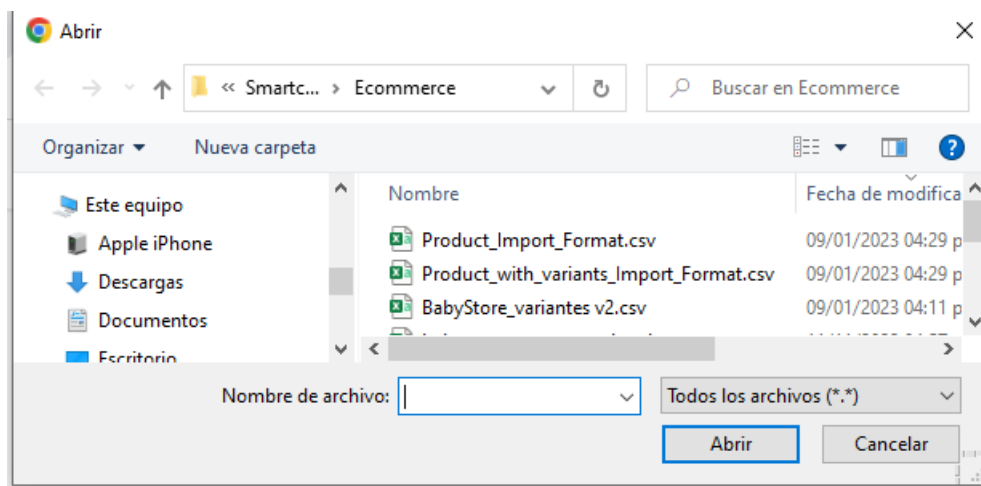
Abrir

« Smartc... › Ecommerce

Buscar en Ecommerce

Organizar ▾ Nueva carpeta

Este equipo
Apple iPhone
Descargas
Documentos
Escritorio

| Nombre | Fecha de modifica |
|---|---|
| Product_Import_Format.csv | 09/01/2023 04:29 p |
| Product_with_variants_Import_Format.csv | 09/01/2023 04:29 p |
| BabyStore_variantes v2.csv | 09/01/2023 04:11 p |
| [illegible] | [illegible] |

Nombre de archivo:

Todos los archivos (*.*)

Abrir Cancelar